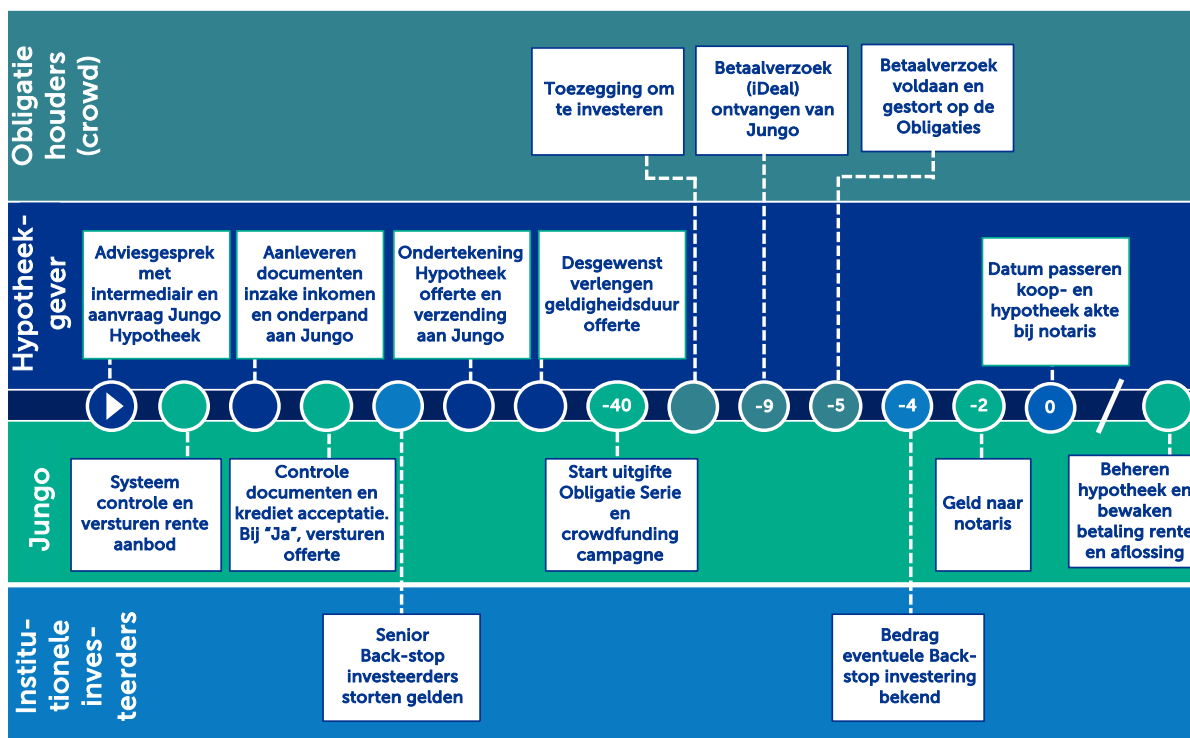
Obligatie houders (crowd)

Toezegging om te investeren

Betaalverzoek (iDeal) ontvangen van Jungo

Betaalverzoek voldaan en gestort op de Obligaties

Hypotheek-gever

Adviesgesprek met intermediair en aanvraag Jungo Hypotheek

Aanleveren documenten inzake inkomen en onderpand aan Jungo

Ondertekening Hypotheek offerte en verzending aan Jungo

Desgewenst verlengen geldigheidsduur offerte

Datum passeren koop- en hypotheek akte bij notaris

-40

-9

-5

-4

-2

0

Jungo

Systeem controle en versturen rente aanbod

Controle documenten en krediet acceptatie. Bij "Ja", versturen offerte

Start uitgifte Obligatie Serie en crowdfunding campagne

Geld naar notaris

Beheren hypotheek en bewaken betaling rente en aflossing

Institutionele investeerders

Senior Back-stop investeerders storten gelden

Bedrag eventuele Back-stop investering bekend